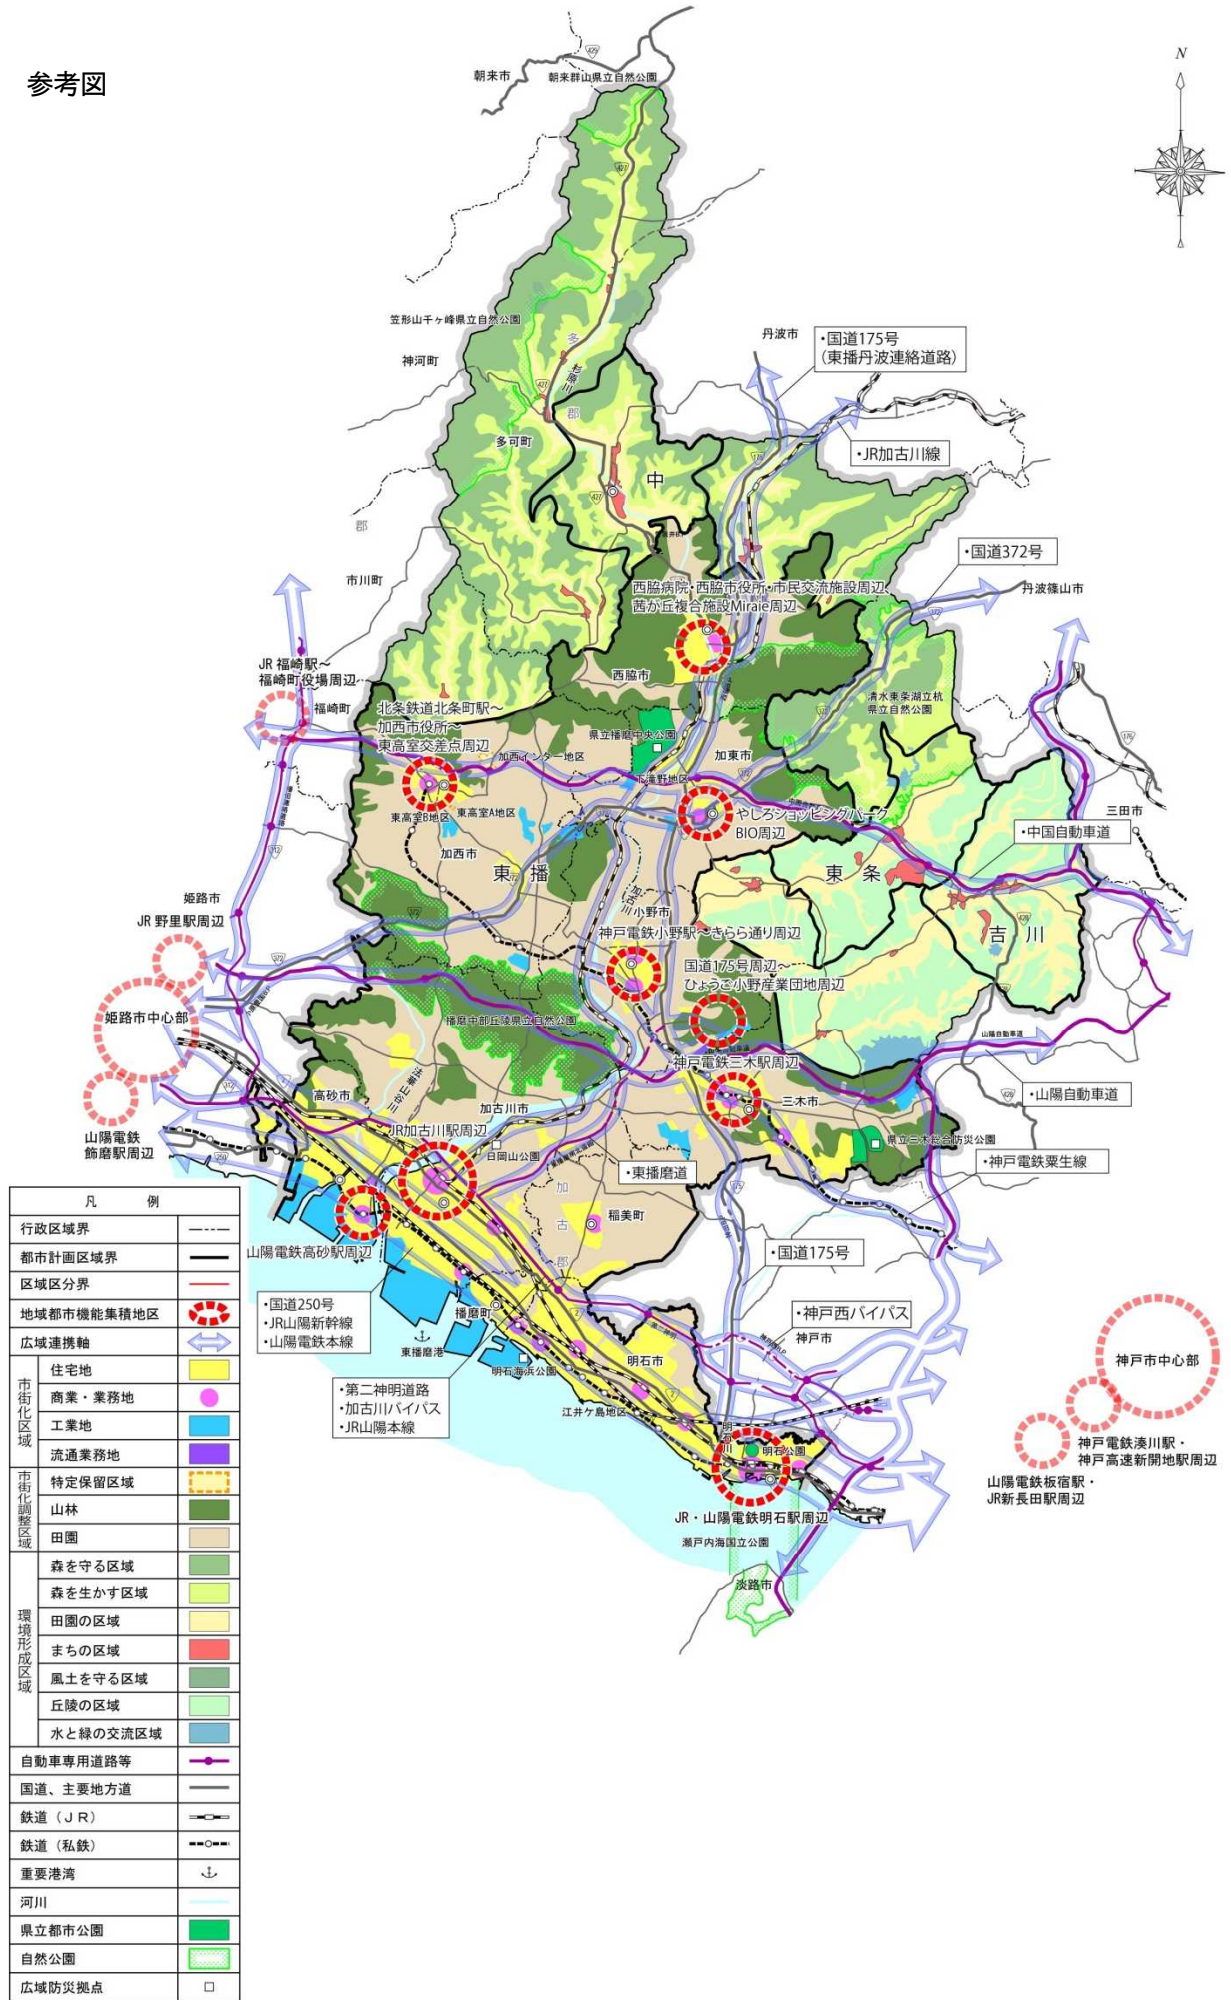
参考図

N

朝来市
朝来群山県立自然公園
笠形山千ヶ峰県立自然公園
神河町
多
杉
原
川
郡
多可町
中
丹波市
・国道175号
（東播丹波連絡道路）
・JR加古川線
郡
市川町
・国道372号
丹波篠山市
西脇病院・西脇市役所・市民交流施設周辺、
茜が丘複合施設Miraie周辺
西脇市
JR 福崎駅～
福崎町役場周辺
福崎町
北条鉄道北条町駅～
加西市役所～
東高室交差点周辺
清水東条湖立杭
県立自然公園
県立播磨中央公園
加西インター地区
加東市
下滝野地区
東高室B地区
東高室A地区
やしろショッピングパーク
BIO周辺
三田市
・中国自動車道
加西市
東
播
東
条
加
古
川
小野市
吉
川
姫路市
JR 野里駅周辺
神戸電鉄小野駅～きらら通り周辺
国道175号周辺～
ひょうご小野産業団地周辺
姫路市中心部
播磨中部丘陵県立自然公園
神戸電鉄三木駅周辺
山陽自動車道
高砂市
法華山谷川
加古川市
三木市
・山陽自動車道
山陽電鉄
飾磨駅周辺
JR加古川駅周辺
日岡山公園
県立三木総合防災公園
・東播磨道
・神戸電鉄粟生線
加
古
稲美町
郡
山陽電鉄高砂駅周辺
・国道175号

| 凡 | | 例 |
|---|---|---|
| 行政区域界 | | |
| 都市計画区域界 | | |
| 区域区分界 | | |
| 地域都市機能集積地区 | | |
| 広域連携軸 | | |
| 市街化区域 | 住宅地 | |
| | 商業・業務地 | |
| | 工業地 | |
| | 流通業務地 | |
| 市街化調整区域 | 特定保留区域 | |
| | 山林 | |
| | 田園 | |
| 環境形成区域 | 森を守る区域 | |
| | 森を生かす区域 | |
| | 田園の区域 | |
| | まちの区域 | |
| | 風土を守る区域 | |
| | 丘陵の区域 | |
| | 水と緑の交流区域 | |
| 自動車専用道路等 | | |
| 国道、主要地方道 | | |
| 鉄道（JR） | | |
| 鉄道（私鉄） | | |
| 重要港湾 | | |
| 河川 | | |
| 県立都市公園 | | |
| 自然公園 | | |
| 広域防災拠点 | | □ |

・国道250号
・JR山陽新幹線
・山陽電鉄本線
播磨町
東播磨港
・神戸西バイパス
神戸市
神戸市中心部
明石市
明石海浜公園
・第二神明道路
・加古川バイパス
・JR山陽本線
江井ケ島地区
明
石
川
明石公園
神戸電鉄湊川駅・
神戸高速新開地駅周辺
山陽電鉄板宿駅・
JR新長田駅周辺
JR・山陽電鉄明石駅周辺
瀬戸内海国立公園
淡路市